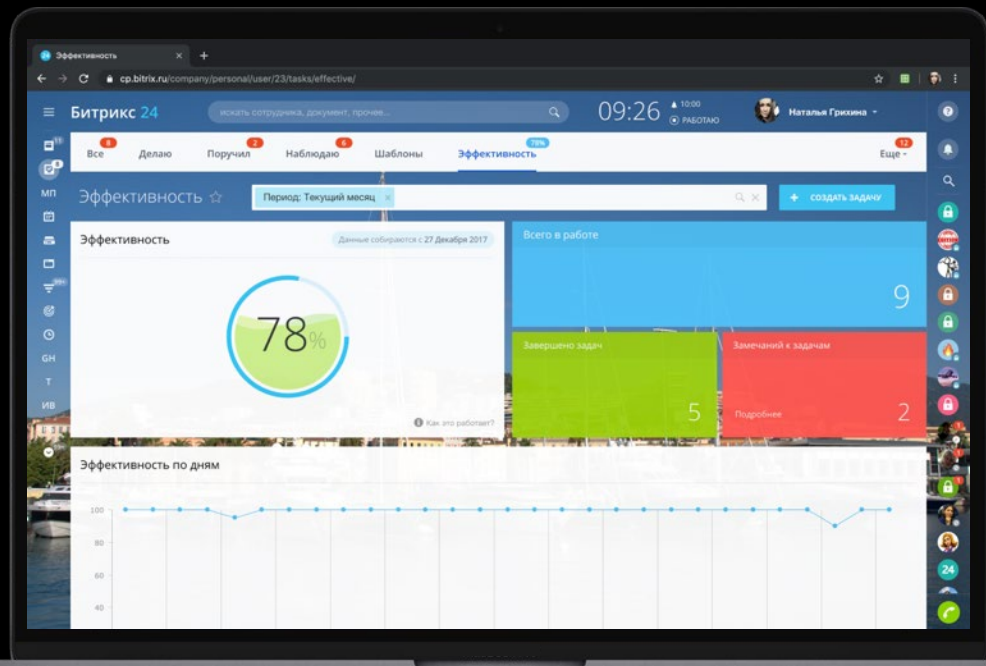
Эффективность ×

cp.bitrix.ru/company/personal/user/23/tasks/effective/

Битрикс 24

искать сотрудника, документ, прочее...

09:26

10:00
РАБОТАЮ

Наталья Грихина

11
8
МП
99+
GH
Т
ИВ

8
Все
Делаю
2
Поручил
6
Наблюдаю
Шаблоны
78%
Эффективность
12
Еще

Эффективность ☆

Период: Текущий месяц ×

+ СОЗДАТЬ ЗАДАЧУ

Эффективность

Данные собираются с 27 Декабря 2017

78%

Как это работает?

Всего в работе

9

Завершено задач

5

Замечаний к задачам

Подробнее

2

Эффективность по дням

100
80
60
40

24